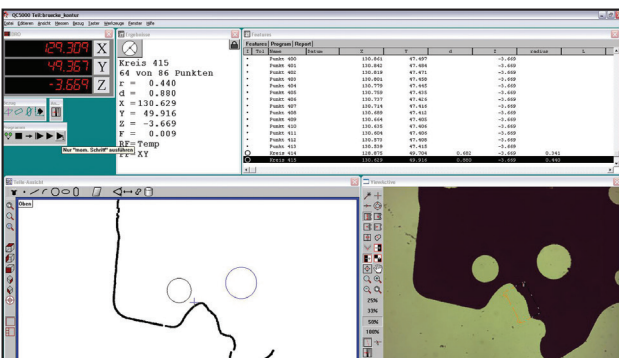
QC5000 Teil:bruecke_kontur
Datei Editieren Ansicht Messen Bezug Starten Werkzeuge Fenster Hilfe

129.309 X
49.367 Y
-3.669 Z

Ergebnisse
Kreis 415
64 von 86 Punkten
r = 0.440
d = 0.880
X = 130.629
Y = 49.916
Z = -3.669
F = 0.009
RF= Temp
Nur "nom. Schritt" ausführen
XY

Features
Features | Program | Report

| Tol | Name | Nullen | X | Y | d | Z | radius | L |
|---|---|---|---|---|---|---|---|---|
| | Punkt 400 | | 130.661 | 47.497 | | -3.669 | | |
| | Punkt 401 | | 130.842 | 47.484 | | -3.669 | | |
| | Punkt 402 | | 130.819 | 47.471 | | -3.669 | | |
| | Punkt 403 | | 130.801 | 47.458 | | -3.669 | | |
| | Punkt 404 | | 130.779 | 47.445 | | -3.669 | | |
| | Punkt 405 | | 130.758 | 47.435 | | -3.669 | | |
| | Punkt 406 | | 130.737 | 47.424 | | -3.669 | | |
| | Punkt 407 | | 130.714 | 47.416 | | -3.669 | | |
| | Punkt 408 | | 130.689 | 47.412 | | -3.669 | | |
| | Punkt 409 | | 130.664 | 47.405 | | -3.669 | | |
| | Punkt 410 | | 130.635 | 47.404 | | -3.669 | | |
| | Punkt 411 | | 130.606 | 47.405 | | -3.669 | | |
| | Punkt 412 | | 130.573 | 47.408 | | -3.669 | | |
| | Punkt 413 | | 130.539 | 47.410 | | -3.669 | | |
| | Kreis 414 | | 128.875 | 49.704 | 0.682 | -3.669 | 0.341 | |
| | Kreis 415 | | 130.629 | 49.916 | 0.880 | -3.669 | 0.440 | |

Teile Ansicht
Oben

Fenster
25%
33%
50%
100%